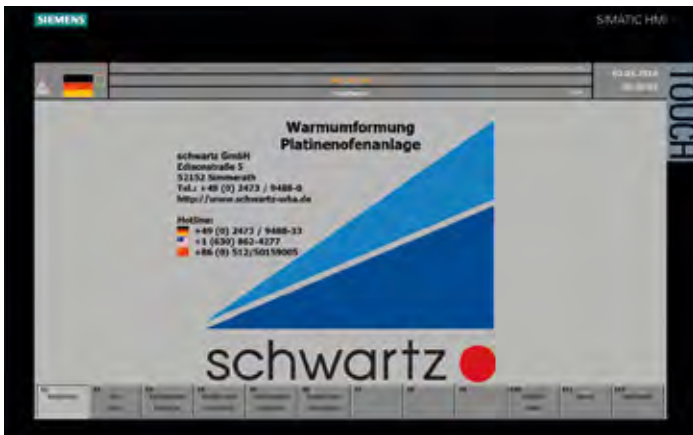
SIEMENS

SIMATIC HMI

TOUCH

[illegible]

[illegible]

Warmumformung
Platinenofenanlage

schwartz GmbH
Edisonstraße 5
52152 Simmerath
Tel.: +49 (0) 2473 / 9488-0
http://www.schwartz-wba.de

Hotline:
+49 (0) 2473 / 9488-33
+1 (630) 862-4277
+86 (0) 512/50159005

schwartz

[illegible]